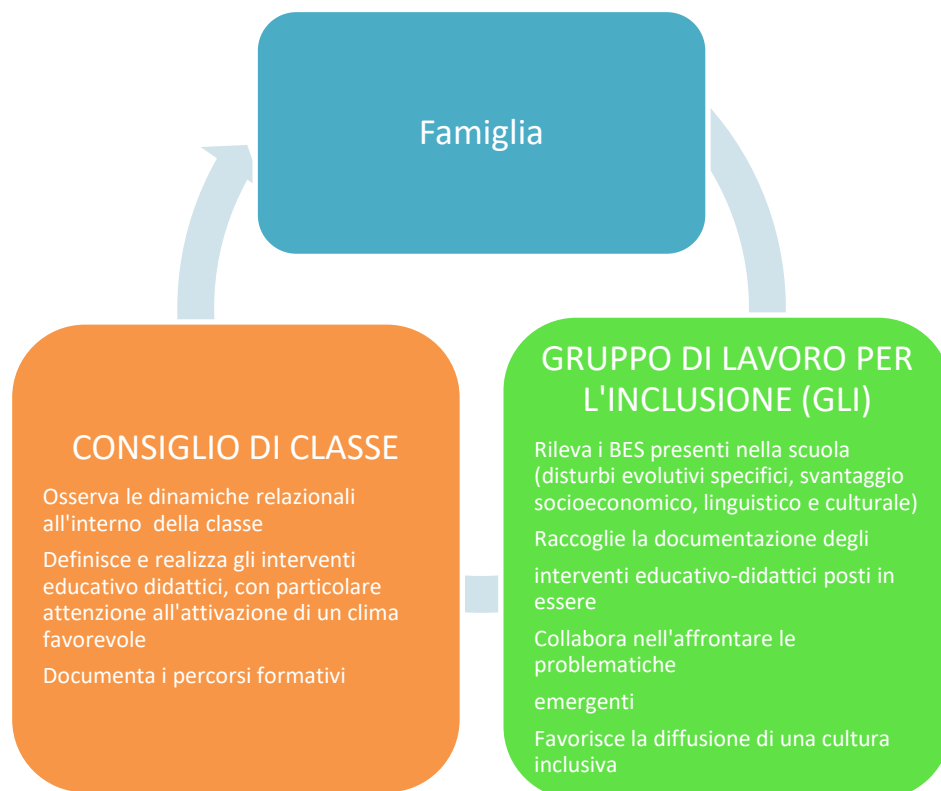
Famiglia

CONSIGLIO DI CLASSE

Osserva le dinamiche relazionali all'interno della classe

Definisce e realizza gli interventi educativo didattici, con particolare attenzione all'attivazione di un clima favorevole

Documenta i percorsi formativi

GRUPPO DI LAVORO PER L'INCLUSIONE (GLI)

Rileva i BES presenti nella scuola (disturbi evolutivi specifici, svantaggio socioeconomico, linguistico e culturale)

Raccoglie la documentazione degli

interventi educativo-didattici posti in essere

Collabora nell'affrontare le problematiche

emergenti

Favorisce la diffusione di una cultura inclusiva